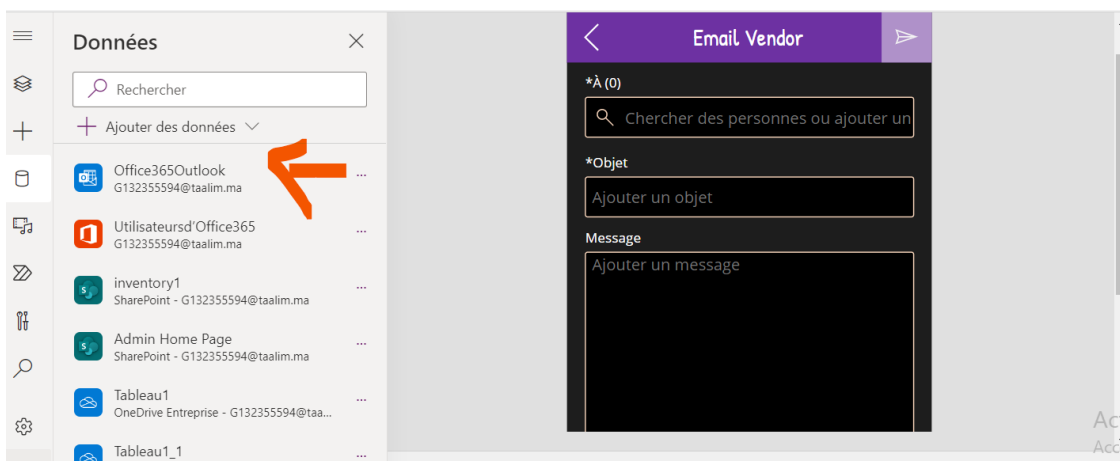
Données

Rechercher

Ajouter des données

Office365Outlook
G132355594@taalim.ma
...

Utilisateursd'Office365
G132355594@taalim.ma
...

inventory1
SharePoint - G132355594@taalim.ma
...

Admin Home Page
SharePoint - G132355594@taalim.ma
...

Tableau1
OneDrive Entreprise - G132355594@taa...
...

Tableau1_1
...

Email Vendor

*À (0)

Chercher des personnes ou ajouter un

*Objet

Ajouter un objet

Message

Ajouter un message

Ac
Acc